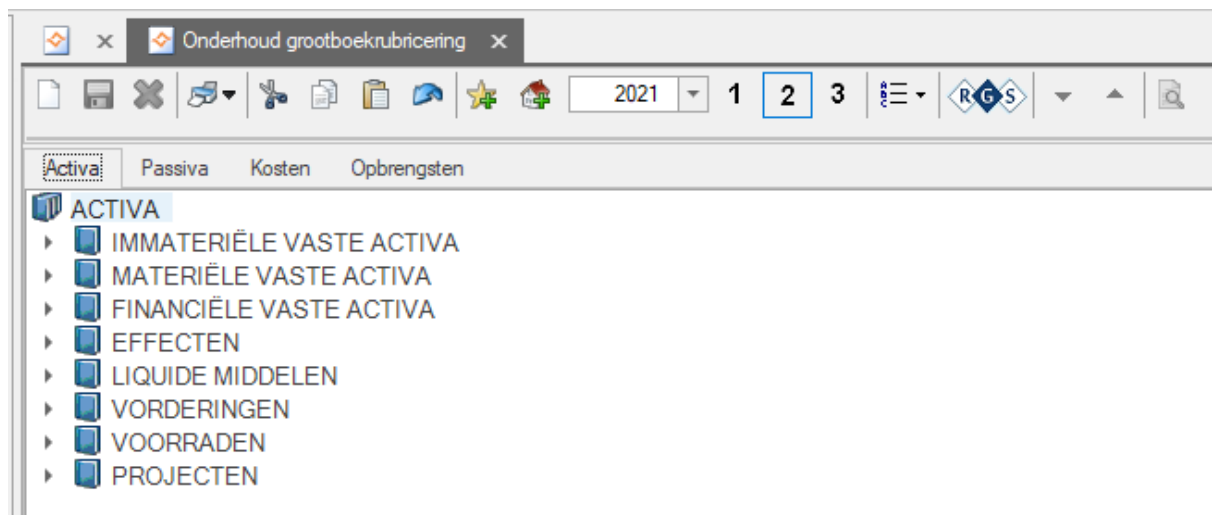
Onderhoud grootboekrubricering

2021 1 2 3 RGS

Activa Passiva Kosten Opbrengsten

ACTIVA
IMMATERIËLE VASTE ACTIVA
MATERIËLE VASTE ACTIVA
FINANCIËLE VASTE ACTIVA
EFFECTEN
LIQUIDE MIDDELEN
VORDERINGEN
VOORRADEN
PROJECTEN